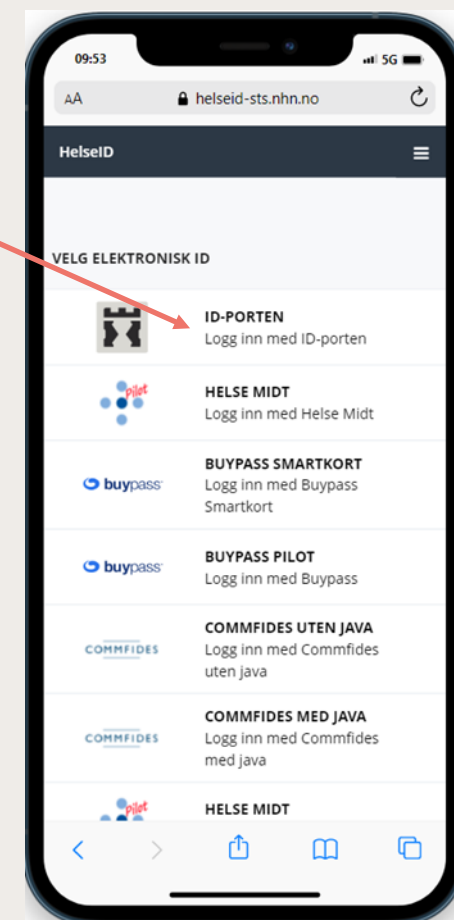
09:53

5G

AA helseid-sts.nhn.no

HelseID

VELG ELEKTRONISK ID

ID-PORTEN
Logg inn med ID-porten

Pilot

HELSE MIDT
Logg inn med Helse Midt

buypass

BUYPASS SMARTKORT
Logg inn med Buypass Smartkort

buypass

BUYPASS PILOT
Logg inn med Buypass

COMMFIDES

COMMFIDES UTEN JAVA
Logg inn med Commfides uten java

COMMFIDES

COMMFIDES MED JAVA
Logg inn med Commfides med java

Pilot

HELSE MIDT